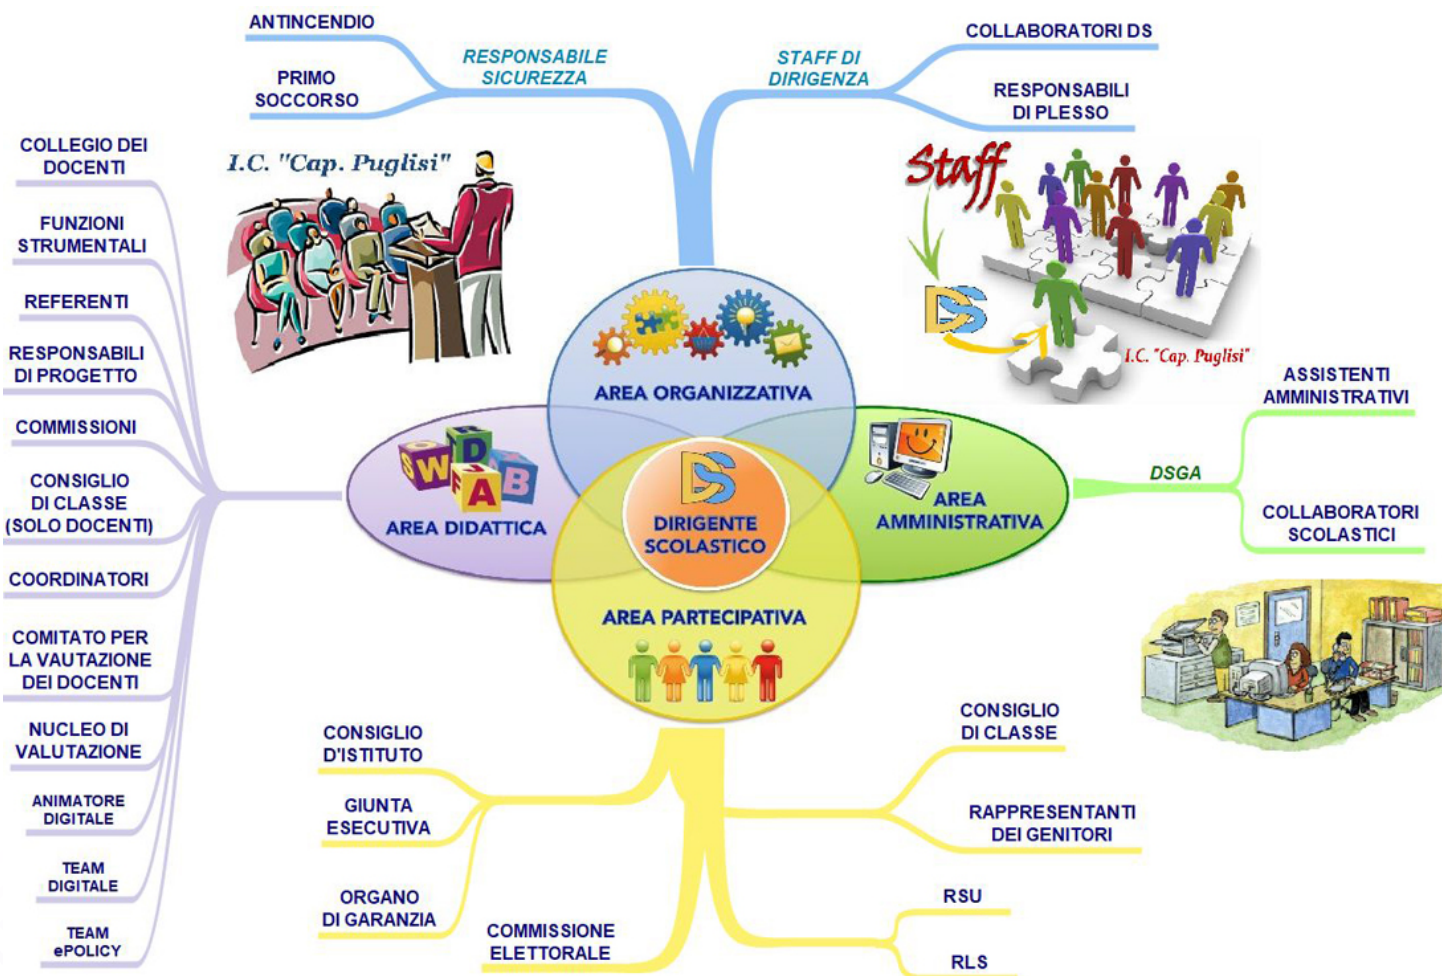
ANTINCENDIO

PRIMO SOCCORSO

RESPONSABILE SICUREZZA

STAFF DI DIRIGENZA

COLLABORATORI DS

RESPONSABILI DI PLESSO

COLLEGIO DEI DOCENTI

FUNZIONI STRUMENTALI

REFERENTI

RESPONSABILI DI PROGETTO

COMMISSIONI

CONSIGLIO DI CLASSE (SOLO DOCENTI)

COORDINATORI

COMITATO PER LA VAUTAZIONE DEI DOCENTI

NUCLEO DI VALUTAZIONE

ANIMATORE DIGITALE

TEAM DIGITALE

TEAM ePOLICY

I.C. "Cap. Puglisi"

Staff

DS

I.C. "Cap. Puglisi"

AREA ORGANIZZATIVA

AREA DIDATTICA

DS

DIRIGENTE SCOLASTICO

AREA AMMINISTRATIVA

AREA PARTECIPATIVA

DSGA

ASSISTENTI AMMINISTRATIVI

COLLABORATORI SCOLASTICI

CONSIGLIO D'ISTITUTO

GIUNTA ESECUTIVA

ORGANO DI GARANZIA

COMMISSIONE ELETTORALE

CONSIGLIO DI CLASSE

RAPPRESENTANTI DEI GENITORI

RSU

RLS